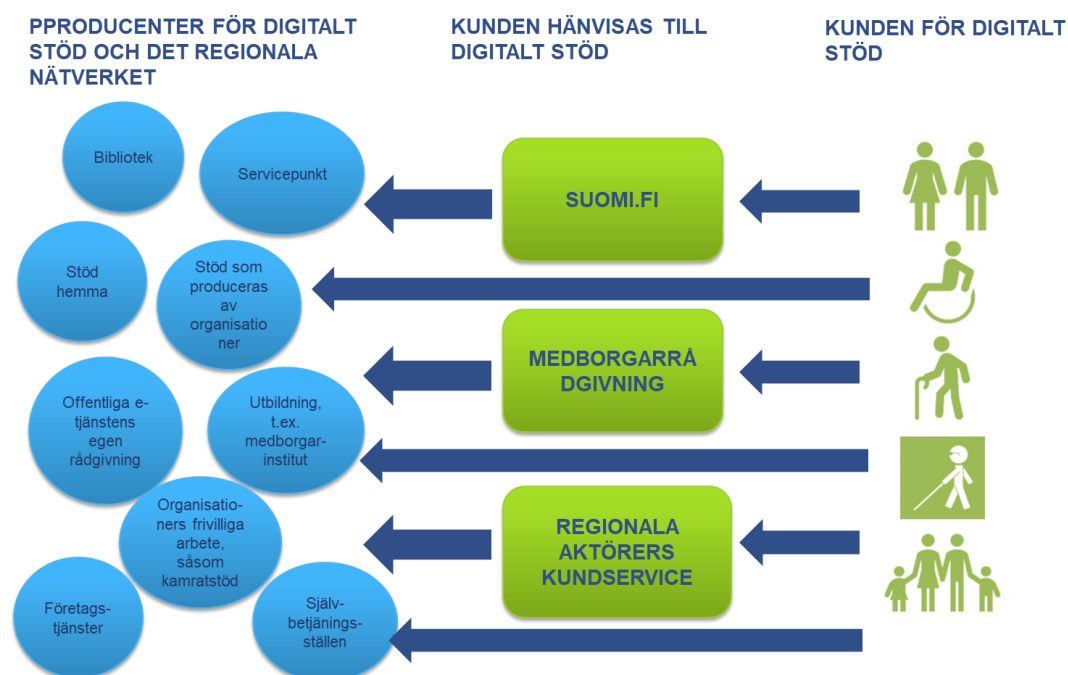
PPRODUCENTER FÖR DIGITALT STÖD OCH DET REGIONALA NÄTVERKET

KUNDEN HÄNVISAS TILL DIGITALT STÖD

KUNDEN FÖR DIGITALT STÖD

Bibliotek

Servicepunkt

Stöd hemma

Stöd som produceras av organisationer

Offentliga e-tjänstens egen rådgivning

Utbildning, t.ex. medborgar-institut

Organisationers frivilliga arbete, såsom kamratstöd

Företags-tjänster

Själv-betjänings-ställen

SUOMI.FI

MEDBORGARRÅDGIVNING

REGIONALA AKTÖRERS KUNDSERVICE